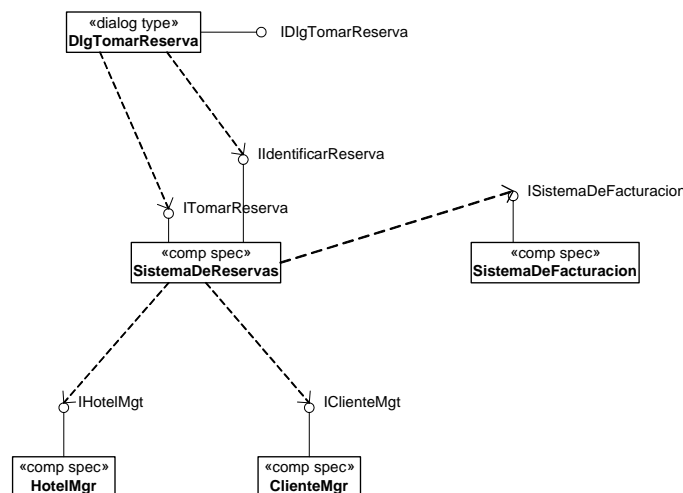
«dialog type»
DlgTomarReserva

IDlgTomarReserva

IIdentificarReserva

ITomarReserva

ISistemaDeFacturacion

«comp spec»
SistemaDeReservas

«comp spec»
SistemaDeFacturacion

IHotelMgt

IClienteMgt

«comp spec»
HotelMgr

«comp spec»
ClienteMgr